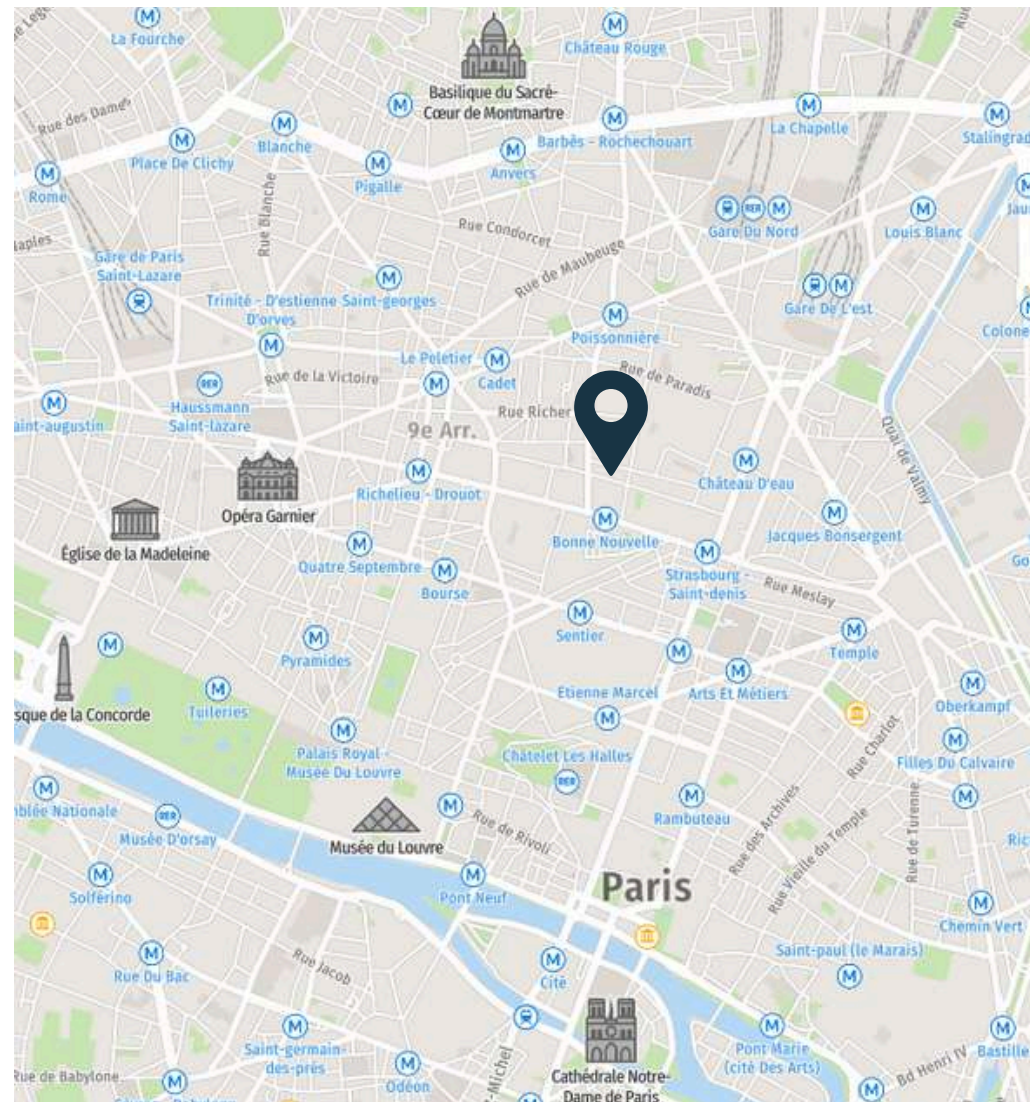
La Fourche
Château Rouge
Basilique du Sacré-Cœur de Montmartre
Rue des Dames
Place De Clichy
Blanche
Pigalle
Anvers
Barbès - Rochechouart
La Chapelle
Stalingrad
Rome
Rue Blanche
Rue Condorcet
Rue de Maubeuge
Gare Du Nord
Louis Blanc
Naples
Gare de Paris Saint-Lazare
Trinité - D'estienne Saint-georges
D'orves
Gare De L'est
Poissonnière
Colonel
Le Peletier
Cadet
Rue de la Victoire
Rue de Paradis
Haussmann Saint-lazare
Rue Richer
Saint-augustin
9e Arr.
Quai de Valmy
Château D'eau
Richelieu - Drouot
Opéra Garnier
Église de la Madeleine
Bonne Nouvelle
Jacques Bonsergent
Quatre Septembre
Bourse
Strasbourg - Saint-denis
Rue Meslay
Sentier
Temple
Pyramides
Etienne Marcel
Arts Et Métiers
Oberkampf
Obélisque de la Concorde
Tuileries
Rue Charlot
Palais Royal - Musée Du Louvre
Châtelet Les Halles
Filles Du Calvaire
Assemblée Nationale
Musée D'orsay
Rue de Rivoli
Rambuteau
Rue des Archives
Musée du Louvre
Rue Vieille du Temple
Rue de Turenne
Solférino
Pont Neuf
Paris
Chemin Vert
Rue Jacob
Saint-paul (le Marais)
Rue Du Bac
Cité
Saint-germain-des-prés
Odéon
Cathédrale Notre-Dame de Paris
Pont Marie (cité Des Arts)
Bd Henri IV
Bastille
Rue de Babylone